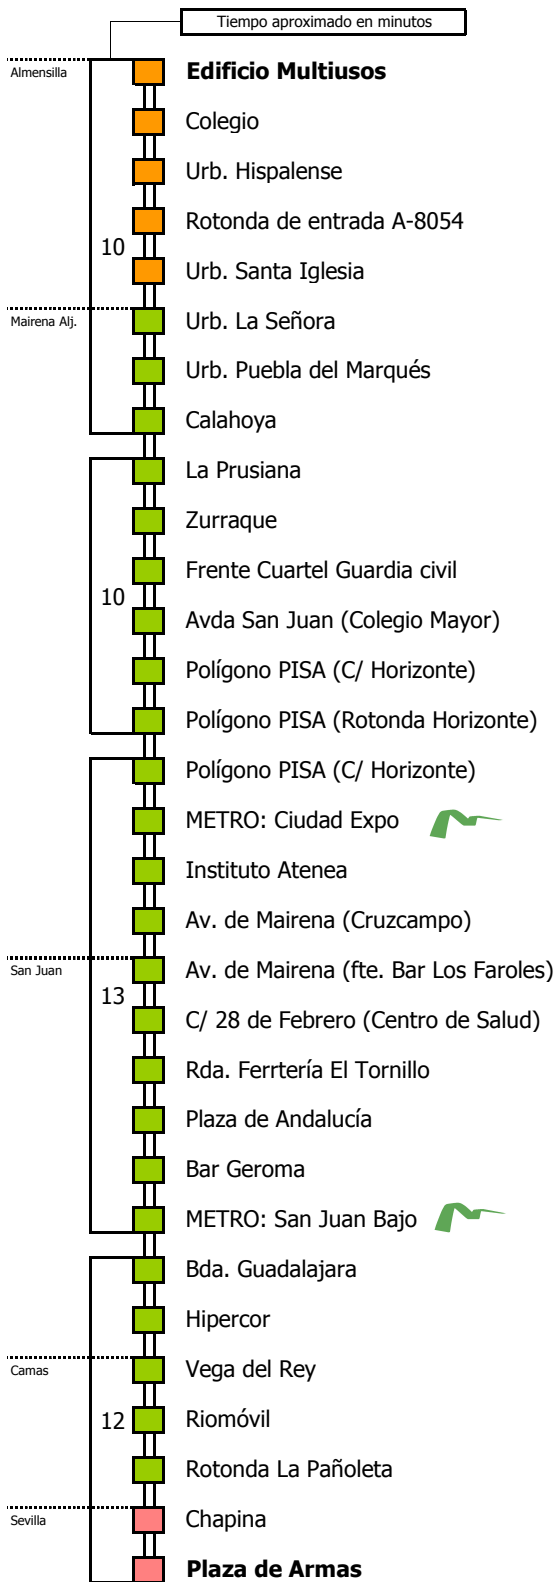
Tiempo aproximado en minutos

Almensilla
Edificio Multiusos
Colegio
Urb. Hispalense
Rotonda de entrada A-8054
10
Urb. Santa Iglesia
Mairena Alj.
Urb. La Señora
Urb. Puebla del Marqués
Calahoya
La Prusiana
Zurraque
Frente Cuartel Guardia civil
10
Avda San Juan (Colegio Mayor)
Polígono PISA (C/ Horizonte)
Polígono PISA (Rotonda Horizonte)
Polígono PISA (C/ Horizonte)
METRO: Ciudad Expo
Instituto Atenea
Av. de Mairena (Cruzcampo)
San Juan
Av. de Mairena (fte. Bar Los Faroles)
13
C/ 28 de Febrero (Centro de Salud)
Rda. Ferrtería El Tornillo
Plaza de Andalucía
Bar Geroma
METRO: San Juan Bajo
Bda. Guadalajara
Hipercor
Camas
Vega del Rey
12
Riomóvil
Rotonda La Pañoleta
Sevilla
Chapina
Plaza de Armas